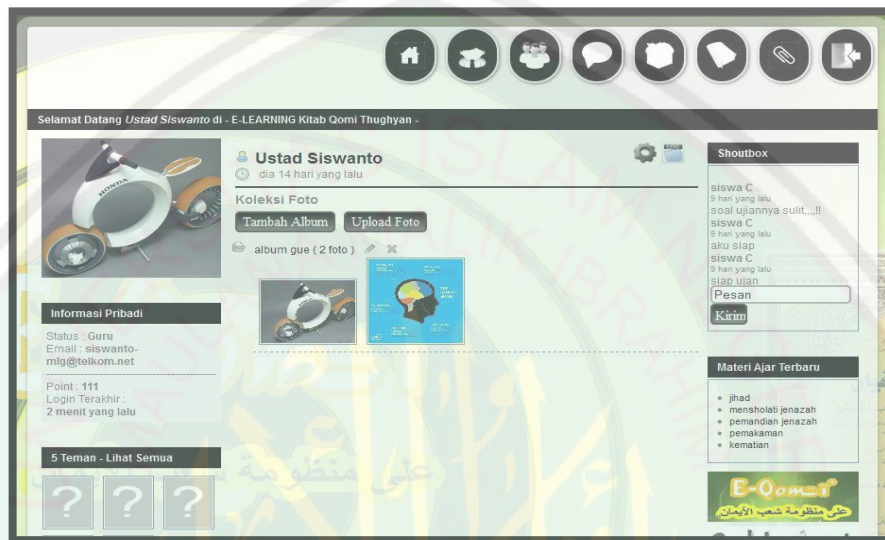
Selamat Datang *Ustad Siswanto* di - E-LEARNING Kitab Qomi Thughyan -

Informasi Pribadi

Status : Guru
Email : siswanto-mlg@telkom.net

Point : 111
Login Terakhir : 2 menit yang lalu

5 Teman - Lihat Semua

?
?
?

Ustad Siswanto
dia 14 hari yang lalu

Koleksi Foto

Tambah Album
Upload Foto

album gue ( 2 foto )

Shoutbox

siswa C
9 hari yang lalu
soal ujiannya sulit,,,!!
siswa C
9 hari yang lalu
aku siap
siswa C
9 hari yang lalu
siap ujan

Pesan
Kirim

Materi Ajar Terbaru

- jihad
- mensholati jenazah
- pemandian jenazah
- pemakaman
- kematian

E-Qomi
على منظومة شعب الأيمان